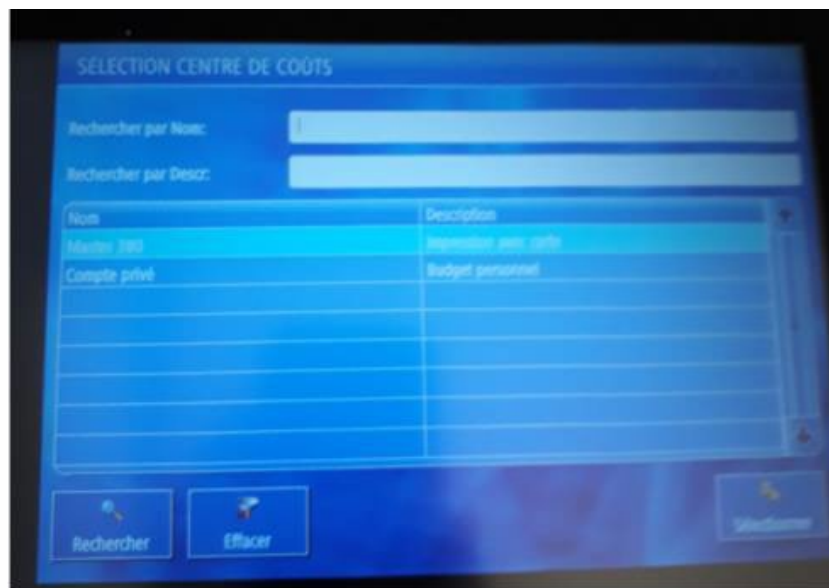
SELECTION CENTRE DE COUTS

Rechercher par Nom:

Rechercher par Descr:

| Nom | Description |
|---|---|
| Master 380 | Impression avec carte |
| Compte privé | Budget personnel |

Rechercher

Effacer

Sélectionner